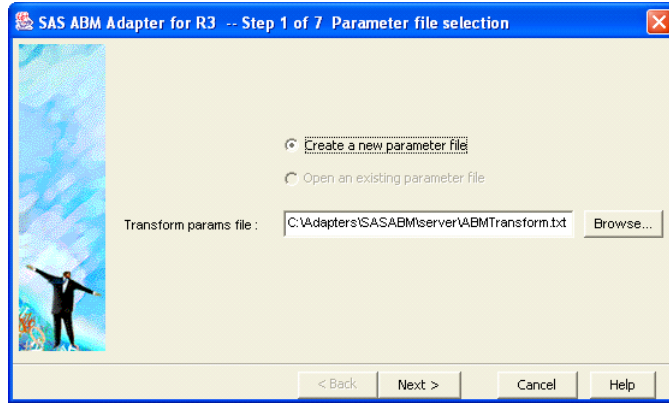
SAS ABM Adapter for R3 -- Step 1 of 7 Parameter file selection

Create a new parameter file

Open an existing parameter file

Transform params file : C:\Adapters\SASABM\server\ABMTransform.txt Browse...

< Back Next > Cancel Help